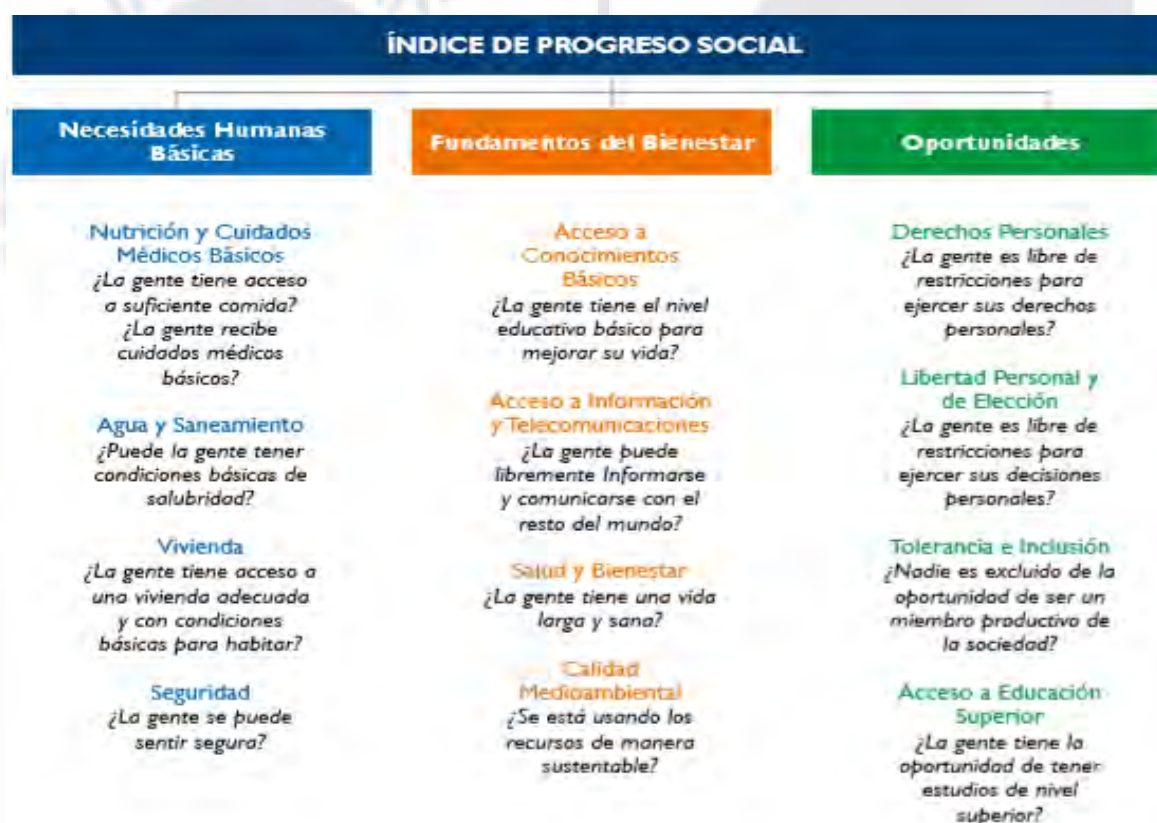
ÍNDICE DE PROGRESO SOCIAL

Necesidades Humanas Básicas

Nutrición y Cuidados Médicos Básicos
¿La gente tiene acceso a suficiente comida? ¿La gente recibe cuidados médicos básicos?

Agua y Saneamiento
¿Puede la gente tener condiciones básicas de salubridad?

Vivienda
¿La gente tiene acceso a una vivienda adecuada y con condiciones básicas para habitar?

Seguridad
¿La gente se puede sentir segura?

Fundamentos del Bienestar

Acceso a Conocimientos Básicos
¿La gente tiene el nivel educativo básico para mejorar su vida?

Acceso a Información y Telecomunicaciones
¿La gente puede libremente Informarse y comunicarse con el resto del mundo?

Salud y Bienestar
¿La gente tiene una vida larga y sana?

Calidad Medioambiental
¿Se está usando los recursos de manera sustentable?

Oportunidades

Derechos Personales
¿La gente es libre de restricciones para ejercer sus derechos personales?

Libertad Personal y de Elección
¿La gente es libre de restricciones para ejercer sus decisiones personales?

Tolerancia e Inclusión
¿Nadie es excluido de la oportunidad de ser un miembro productivo de la sociedad?

Acceso a Educación Superior
¿La gente tiene la oportunidad de tener estudios de nivel superior?